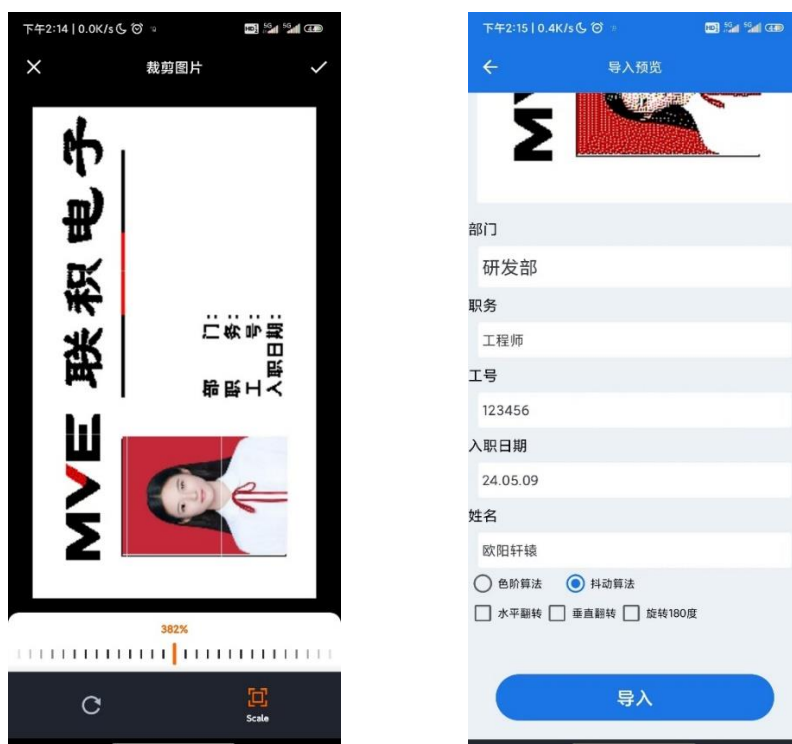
下午2:14 | 0.0K/s

裁剪图片

MVE 联积电子

部门:
职务:
工号:
入职日期:

382%

Scale

下午2:15 | 0.4K/s

导入预览

MVE

部门

研发部

职务

工程师

工号

123456

入职日期

24.05.09

姓名

欧阳轩辕

色阶算法 抖动算法

水平翻转 垂直翻转 旋转180度

导入